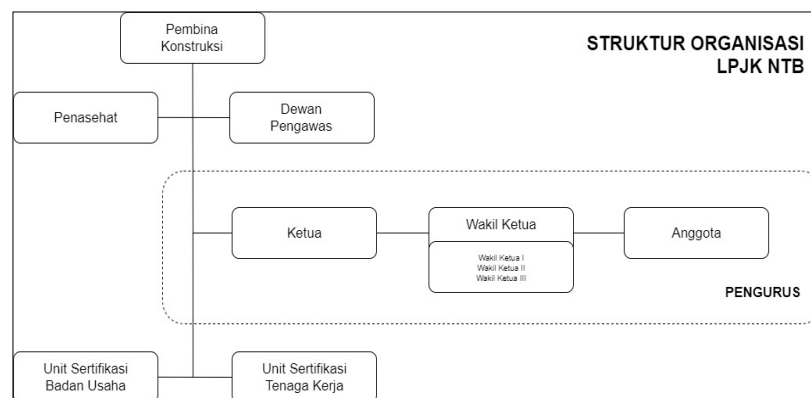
STRUKTUR ORGANISASI
LPJK NTB

Pembina Konstruksi

Penasehat

Dewan Pengawas

Ketua

Wakil Ketua

Wakil Ketua I
Wakil Ketua II
Wakil Ketua III

Anggota

PENGURUS

Unit Sertifikasi Badan Usaha

Unit Sertifikasi Tenaga Kerja